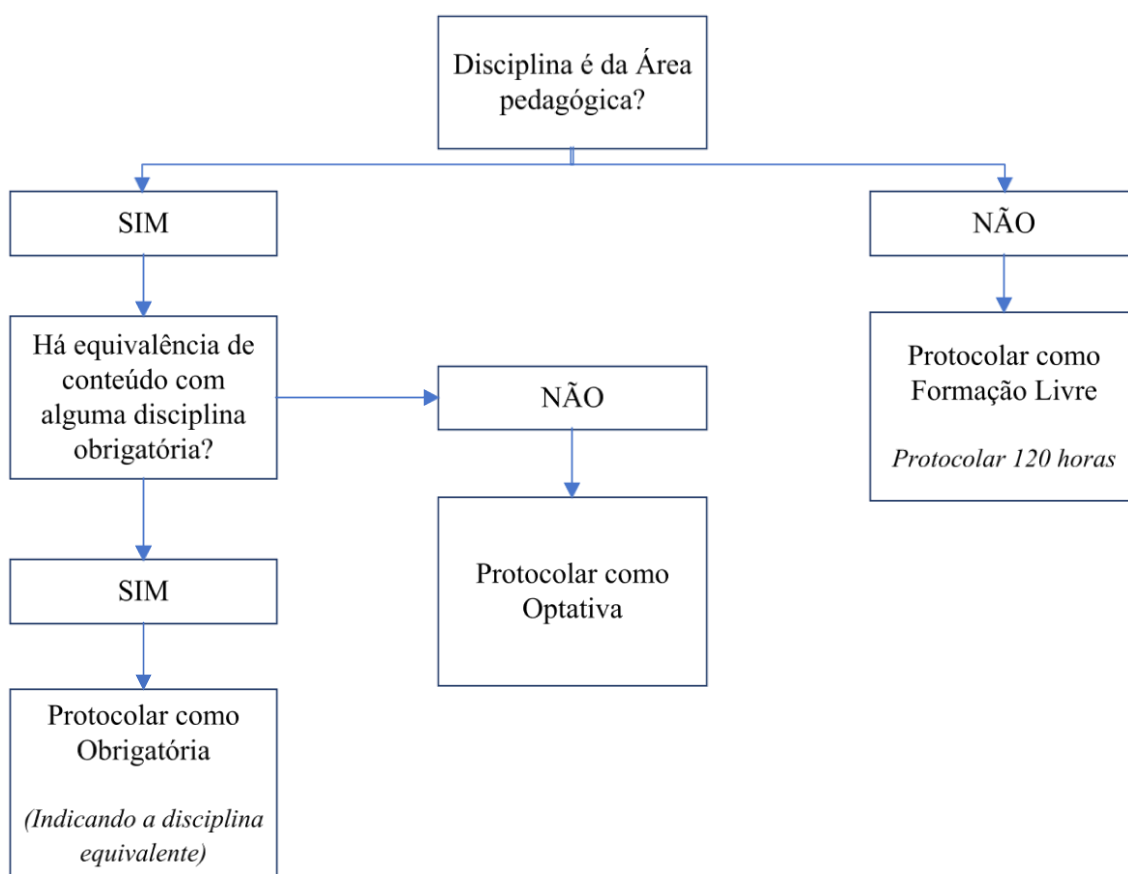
Disciplina é da Área pedagógica?

SIM

NÃO

Protocolar como Formação Livre

*Protocolar 120 horas*

Há equivalência de conteúdo com alguma disciplina obrigatória?

NÃO

Protocolar como Optativa

SIM

Protocolar como Obrigatória

*(Indicando a disciplina equivalente)*